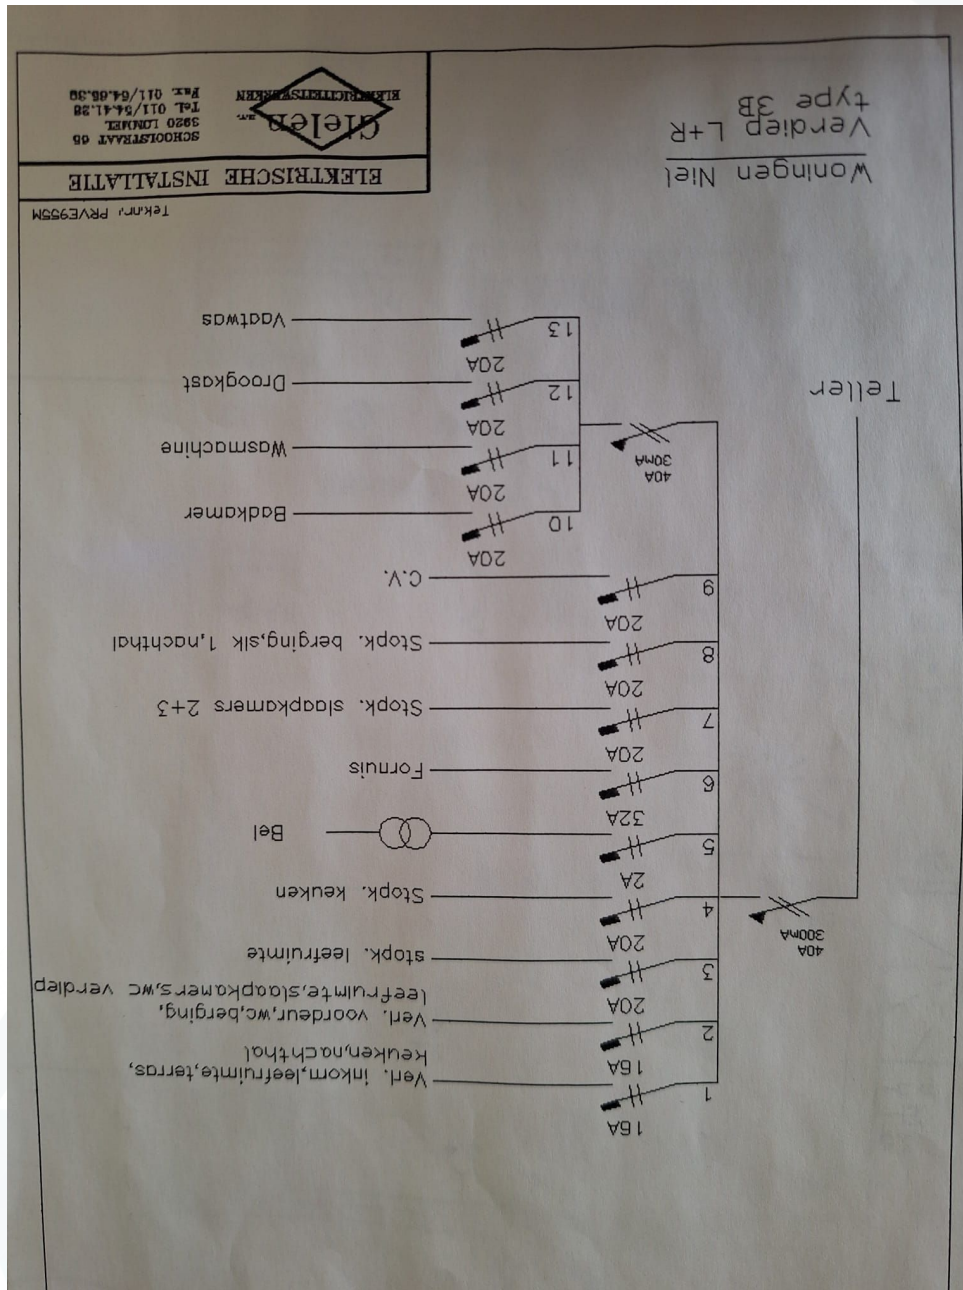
Woningen Niel
Verdiep L+R
type 3B

ELEKTRISCHE INSTALLATIE
Gielen n.v.
ELEKTRICITEITSWERKEN
SCHOOLSTRAAT 65
3920 LOMMEL
Tel. 011/54.41.28
Fax. 011/64.66.30

Tek.nr.: PRVE955M

Teller

40A
300mA

40A
30mA

1 16A Verl. inkom,leefruimte,terras, keuken,nachthal
2 16A Verl. voordeur,wc,berging, leefruimte,slaapkamers,wc verdiep
3 20A stopk. leefruimte
4 20A Stopk. keuken
5 2A Bel
6 32A Fornuis
7 20A Stopk. slaapkamers 2+3
8 20A Stopk. berging,slk 1,nachthal
9 20A C.V.
10 20A Badkamer
11 20A Wasmachine
12 20A Droogkast
13 20A Vaatwas